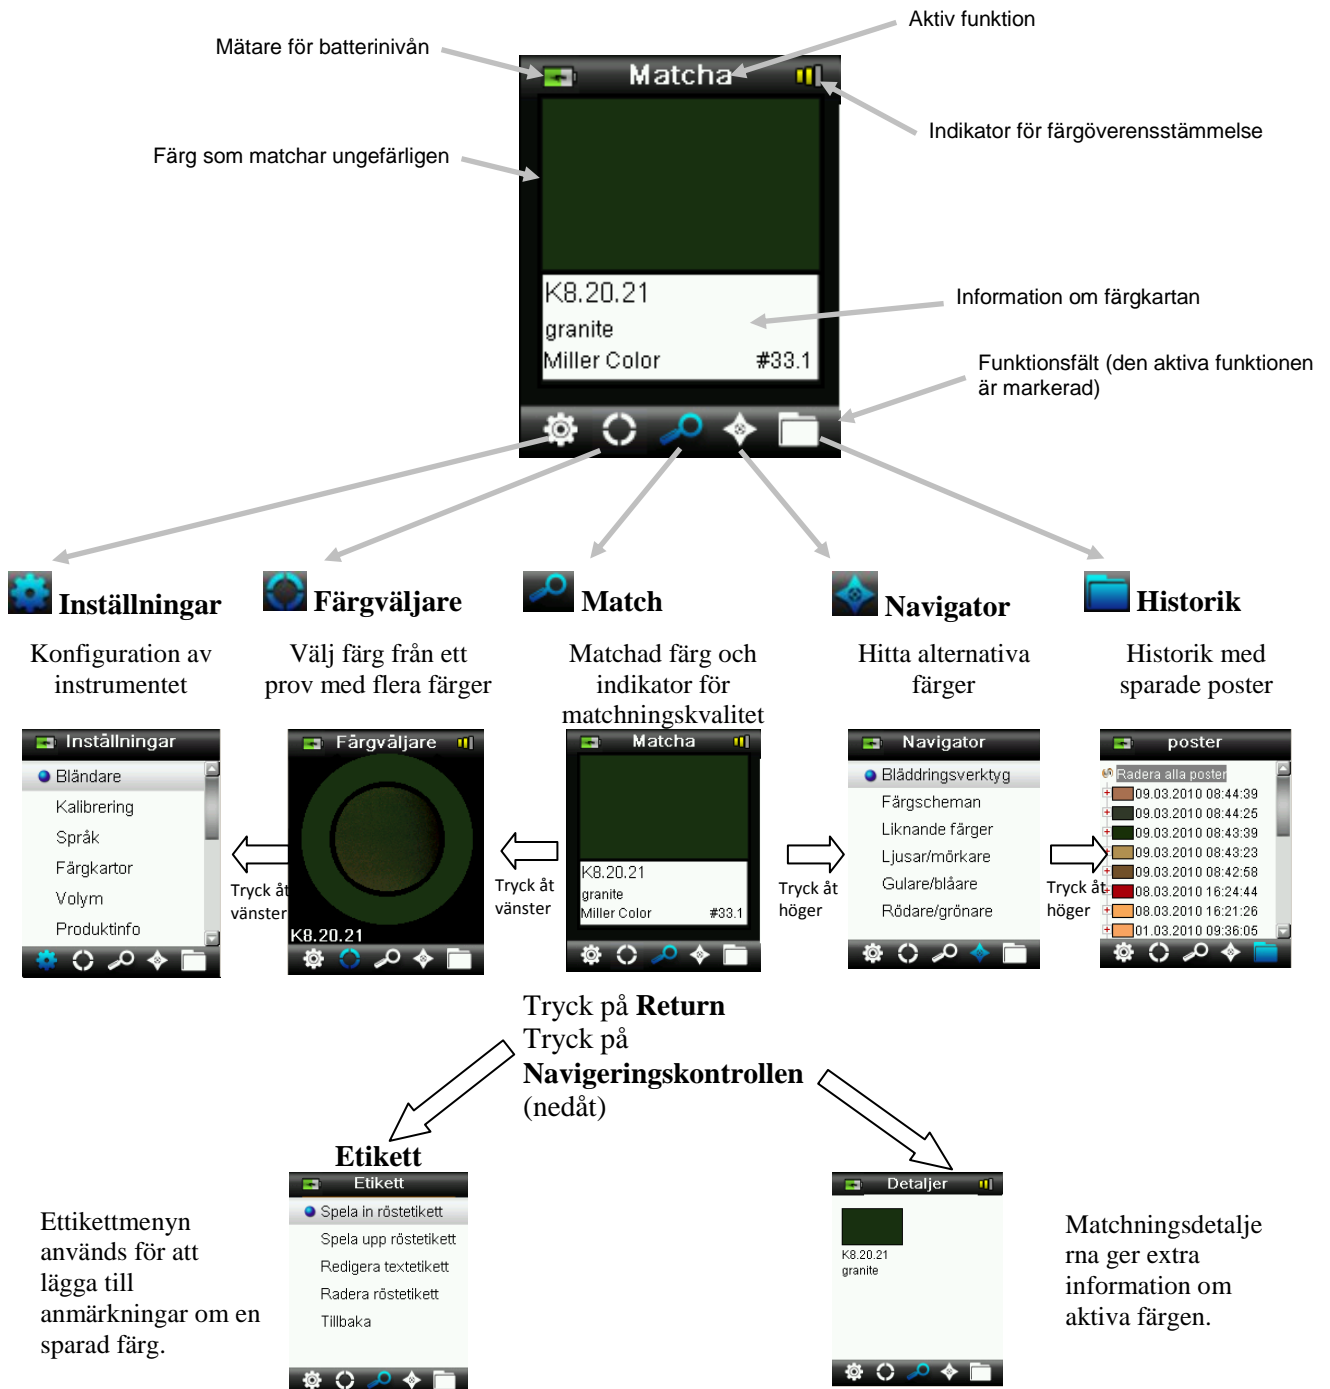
Aktiv funktion

Mätare för batterinivån

Matcha

Indikator för färgöverensstämmelse

Färg som matchar ungefärligen

K8.20.21
granite
Miller Color #33.1

Information om färgkartan

Funktionsfält (den aktiva funktionen är markerad)

Inställningar

Konfiguration av instrumentet

Färgväljare

Välj färg från ett prov med flera färger

Match

Matchad färg och indikator för matchningskvalitet

Navigator

Hitta alternativa färger

Historik

Historik med sparade poster

Inställningar
Bländare
Kalibrering
Språk
Färgkartor
Volym
Produktinfo

Tryck åt vänster

Färgväljare
K8.20.21

Tryck åt vänster

Matcha
K8.20.21
granite
Miller Color #33.1

Tryck åt höger

Navigator
Bläddringsverktyg
Färgscheman
Liknande färger
Ljusar/mörkare
Gulare/blåare
Rödare/grönare

Tryck åt höger

poster
Radera alla poster
09.03.2010 08:44:39
09.03.2010 08:44:25
09.03.2010 08:43:39
09.03.2010 08:43:23
09.03.2010 08:42:58
08.03.2010 16:24:44
08.03.2010 16:21:26
01.03.2010 09:36:05

Tryck på **Return**
Tryck på **Navigeringskontrollen** (nedåt)

Etikett

Etikett
Spela in röstetikett
Spela upp röstetikett
Redigera textetikett
Radera röstetikett
Tillbaka

Ettikettmenyn används för att lägga till anmärkningar om en sparad färg.

Detaljer
K8.20.21
granite

Matchningsdetaljerna ger extra information om aktiva färgen.